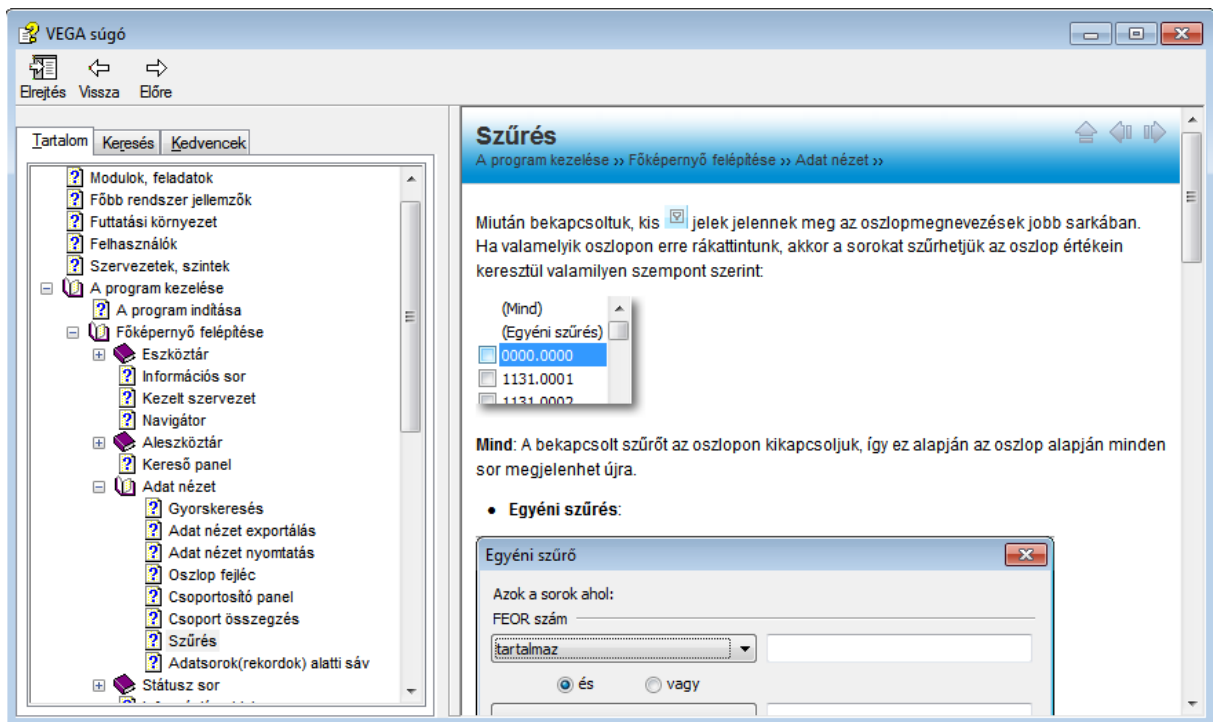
VEGA súgó

Elrejtés Vissza Előre

Tartalom Keresés Kedvencek

Modulok, feladatok
Főbb rendszer jellemzők
Futtatási környezet
Felhasználók
Szervezetek, szintek
A program kezelése
A program indítása
Főképernyő felépítése
Eszköztár
Információs sor
Kezelt szervezet
Navigátor
Aleszköztár
Kereső panel
Adat nézet
Gyorskeresés
Adat nézet exportálás
Adat nézet nyomtatás
Oszlop fejléc
Csoportosító panel
Csoport összegzés
Szűrés
Adatsorok(rekordok) alatti sáv
Státusz sor
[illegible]

Szűrés

A program kezelése ›› Főképernyő felépítése ›› Adat nézet ››

Miután bekapcsoltuk, kis jelek jelennek meg az oszlopmegnevezések jobb sarkában. Ha valamelyik oszlopon erre rákattintunk, akkor a sorokat szűrhetjük az oszlop értékein keresztül valamilyen szempont szerint:

(Mind)
(Egyéni szűrés)
0000.0000
1131.0001
1131.0002

**Mind**: A bekapcsolt szűrőt az oszlopon kikapcsoljuk, így ez alapján az oszlop alapján minden sor megjelenhet újra.

• **Egyéni szűrés**:

Egyéni szűrő

Azok a sorok ahol:
FEOR szám
tartalmaz
és vagy